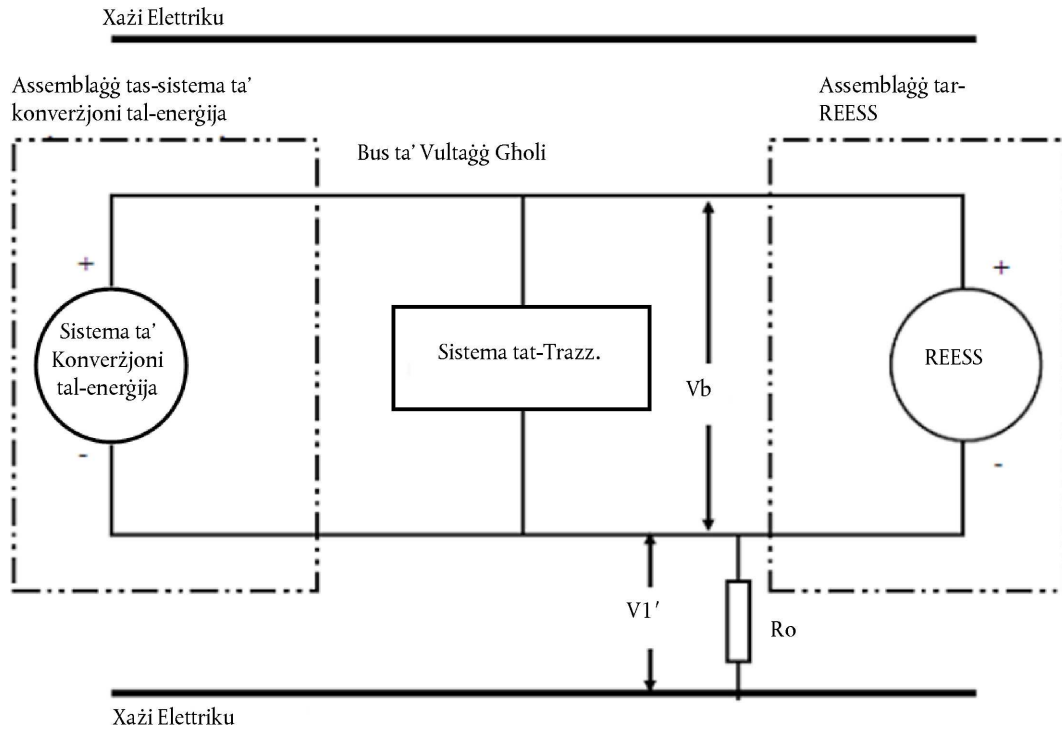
Xażi Elettriku

Assemblaġġ tas-sistema ta' konverżjoni tal-enerġija

Assemblaġġ tar-REESS

Bus ta' Vultaġġ Gholi

+

Sistema ta' Konverżjoni tal-enerġija

-

Sistema tat-Trazz.

Vb

REESS

+

-

V1′

Ro

Xażi Elettriku